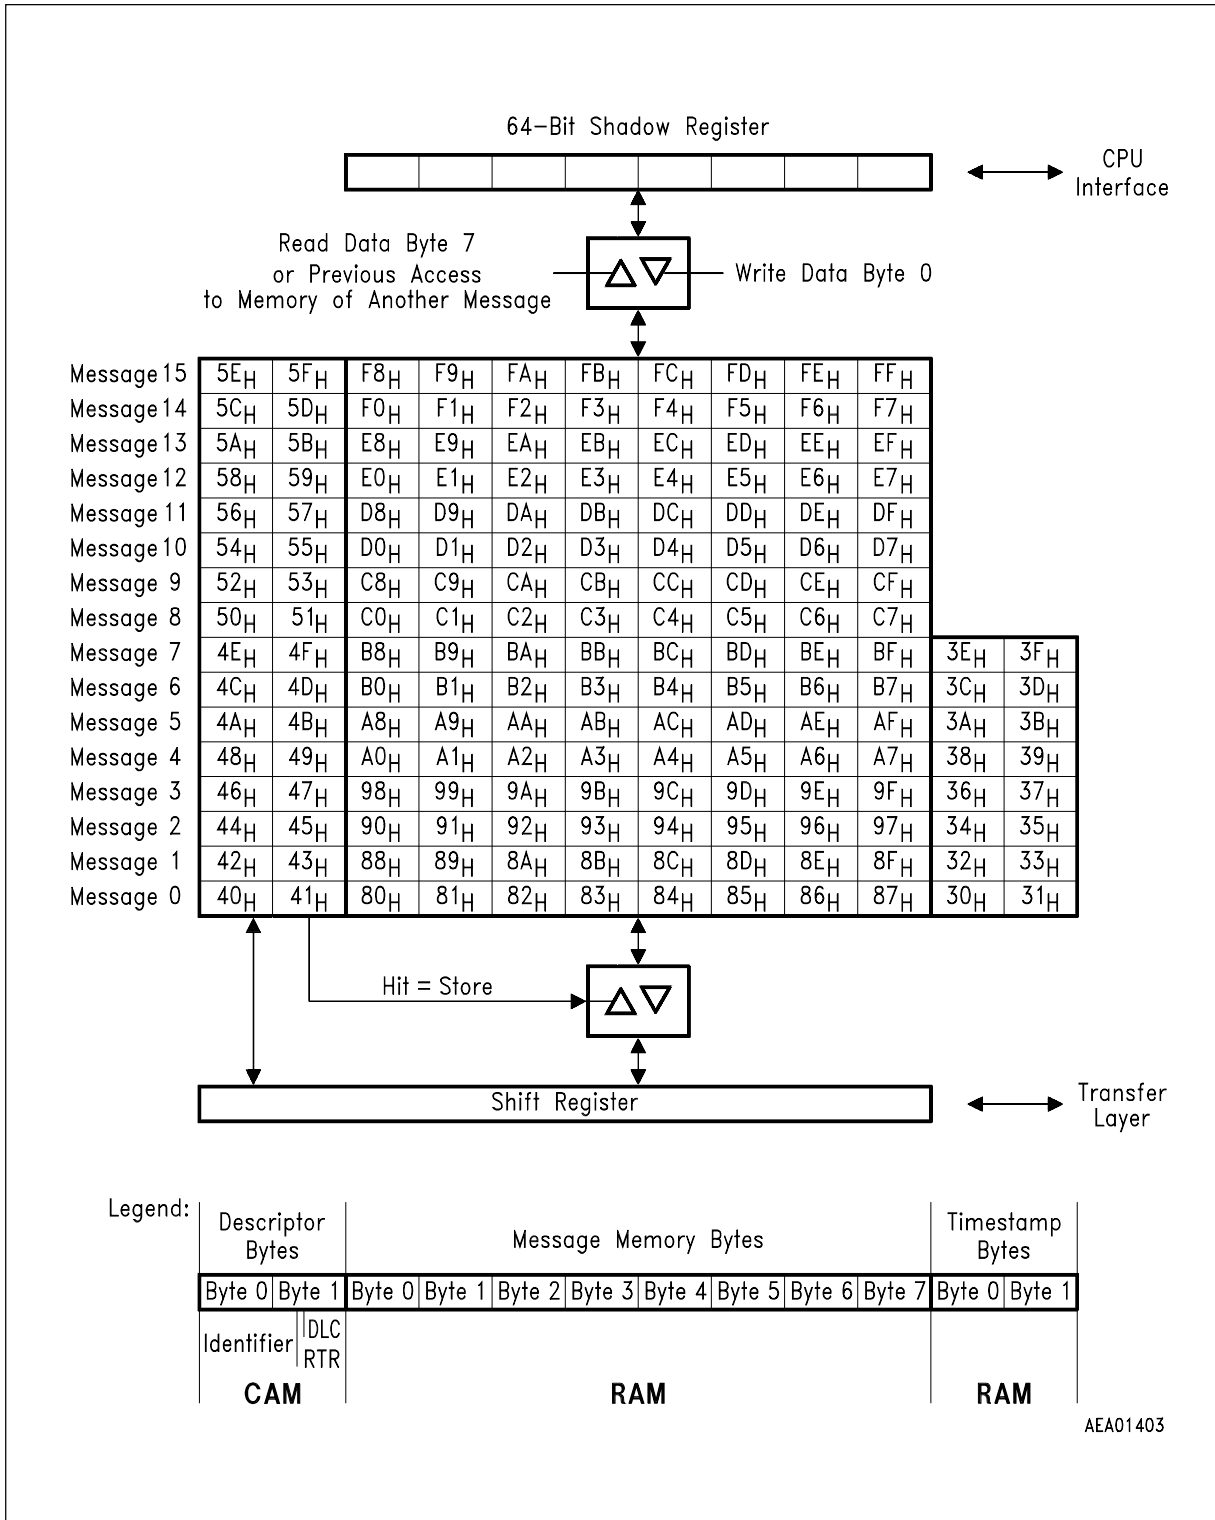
64-Bit Shadow Register

CPU Interface

Read Data Byte 7 or Previous Access to Memory of Another Message

Write Data Byte 0

| Message 15 | $5E_H$ | $5F_H$ | $F8_H$ | $F9_H$ | $FA_H$ | $FB_H$ | $FC_H$ | $FD_H$ | $FE_H$ | $FF_H$ | | |
|---|---|---|---|---|---|---|---|---|---|---|---|---|
| Message 14 | $5C_H$ | $5D_H$ | $F0_H$ | $F1_H$ | $F2_H$ | $F3_H$ | $F4_H$ | $F5_H$ | $F6_H$ | $F7_H$ | | |
| Message 13 | $5A_H$ | $5B_H$ | $E8_H$ | $E9_H$ | $EA_H$ | $EB_H$ | $EC_H$ | $ED_H$ | $EE_H$ | $EF_H$ | | |
| Message 12 | $58_H$ | $59_H$ | $E0_H$ | $E1_H$ | $E2_H$ | $E3_H$ | $E4_H$ | $E5_H$ | $E6_H$ | $E7_H$ | | |
| Message 11 | $56_H$ | $57_H$ | $D8_H$ | $D9_H$ | $DA_H$ | $DB_H$ | $DC_H$ | $DD_H$ | $DE_H$ | $DF_H$ | | |
| Message 10 | $54_H$ | $55_H$ | $D0_H$ | $D1_H$ | $D2_H$ | $D3_H$ | $D4_H$ | $D5_H$ | $D6_H$ | $D7_H$ | | |
| Message 9 | $52_H$ | $53_H$ | $C8_H$ | $C9_H$ | $CA_H$ | $CB_H$ | $CC_H$ | $CD_H$ | $CE_H$ | $CF_H$ | | |
| Message 8 | $50_H$ | $51_H$ | $C0_H$ | $C1_H$ | $C2_H$ | $C3_H$ | $C4_H$ | $C5_H$ | $C6_H$ | $C7_H$ | | |
| Message 7 | $4E_H$ | $4F_H$ | $B8_H$ | $B9_H$ | $BA_H$ | $BB_H$ | $BC_H$ | $BD_H$ | $BE_H$ | $BF_H$ | $3E_H$ | $3F_H$ |
| Message 6 | $4C_H$ | $4D_H$ | $B0_H$ | $B1_H$ | $B2_H$ | $B3_H$ | $B4_H$ | $B5_H$ | $B6_H$ | $B7_H$ | $3C_H$ | $3D_H$ |
| Message 5 | $4A_H$ | $4B_H$ | $A8_H$ | $A9_H$ | $AA_H$ | $AB_H$ | $AC_H$ | $AD_H$ | $AE_H$ | $AF_H$ | $3A_H$ | $3B_H$ |
| Message 4 | $48_H$ | $49_H$ | $A0_H$ | $A1_H$ | $A2_H$ | $A3_H$ | $A4_H$ | $A5_H$ | $A6_H$ | $A7_H$ | $38_H$ | $39_H$ |
| Message 3 | $46_H$ | $47_H$ | $98_H$ | $99_H$ | $9A_H$ | $9B_H$ | $9C_H$ | $9D_H$ | $9E_H$ | $9F_H$ | $36_H$ | $37_H$ |
| Message 2 | $44_H$ | $45_H$ | $90_H$ | $91_H$ | $92_H$ | $93_H$ | $94_H$ | $95_H$ | $96_H$ | $97_H$ | $34_H$ | $35_H$ |
| Message 1 | $42_H$ | $43_H$ | $88_H$ | $89_H$ | $8A_H$ | $8B_H$ | $8C_H$ | $8D_H$ | $8E_H$ | $8F_H$ | $32_H$ | $33_H$ |
| Message 0 | $40_H$ | $41_H$ | $80_H$ | $81_H$ | $82_H$ | $83_H$ | $84_H$ | $85_H$ | $86_H$ | $87_H$ | $30_H$ | $31_H$ |

Hit = Store

Shift Register

Transfer Layer

Legend:

| Descriptor Bytes | | Message Memory Bytes | | | | | | | | Timestamp Bytes | |
|---|---|---|---|---|---|---|---|---|---|---|---|
| Byte 0 | Byte 1 | Byte 0 | Byte 1 | Byte 2 | Byte 3 | Byte 4 | Byte 5 | Byte 6 | Byte 7 | Byte 0 | Byte 1 |
| Identifier | DLC RTR | | | | | | | | | | |
| CAM | | RAM | | | | | | | | RAM | |

AEA01403